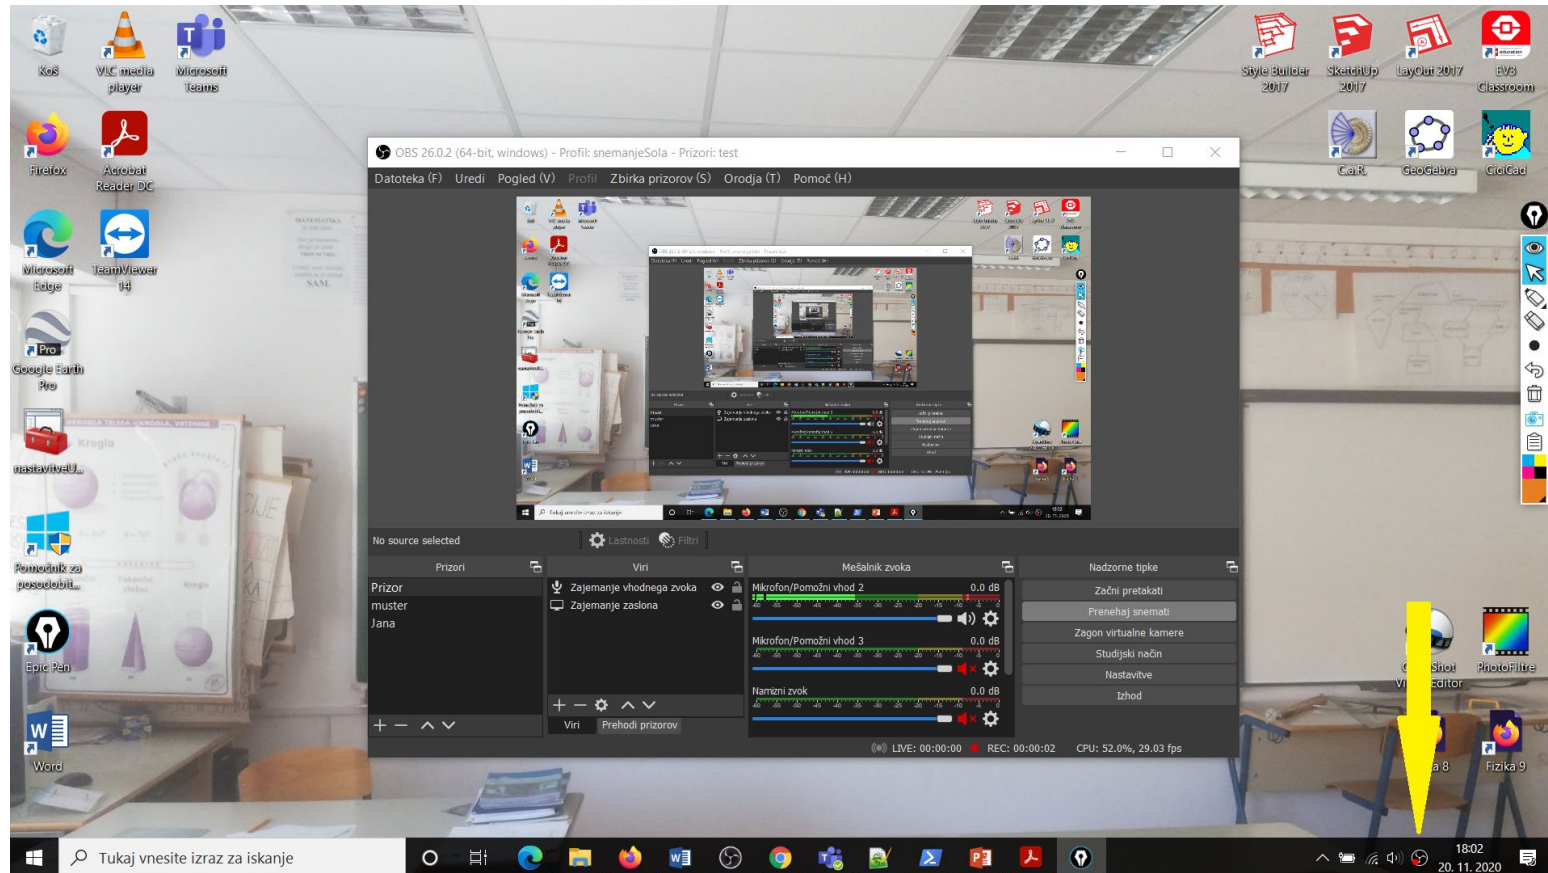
Koš
VLC media player
Microsoft Teams
Firefox
Acrobat Reader DC
Microsoft Edge
TeamViewer 14
Pro
Google Earth Pro
nastavitveU...
Pomočnik za posodobit...
Epic Pen
Word

Style Builder 2017
SketchUp 2017
LayOut 2017
EV3 Classroom
Cabri
GeoGebra
CiciCad

OBS 26.0.2 (64-bit, windows) - Profil: snemanjeSola - Prizori: test

Datoteka (F) Uredi Pogled (V) Profil Zbirka prizorov (S) Orodja (T) Pomoč (H)

No source selected
Lastnosti
Filtri

Prizori
Prizor
muster
Jana

Viri
Zajemanje vhodnega zvoka
Zajemanje zaslona
Viri
Prehodi prizorov

Mešalnik zvoka
Mikrofon/Pomožni vhod 2 0.0 dB
Mikrofon/Pomožni vhod 3 0.0 dB
Namizni zvok 0.0 dB

Nadzorne tipke
Začni pretakati
Preneha snemati
Zagon virtualne kamere
Studijski način
Nastavitve
Izhod

LIVE: 00:00:00 REC: 00:00:02 CPU: 52.0%, 29.03 fps

Shot Editor
PhotoFiltre
a 8
Fizika 9

Tukaj vnesite izraz za iskanje
18:02
20. 11. 2020